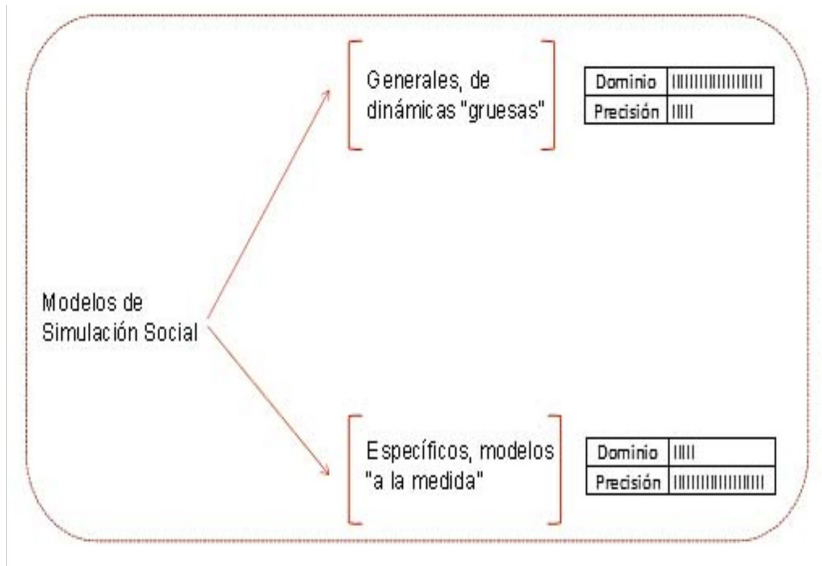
Modelos de Simulación Social

Generales, de dinámicas "gruesas"

| Dominio | IIIIIIIIIIIIIIIIII |
|---|---|
| Precisión | IIIII |

Específicos, modelos "a la medida"

| Dominio | IIIII |
|---|---|
| Precisión | IIIIIIIIIIIIIIIIII |